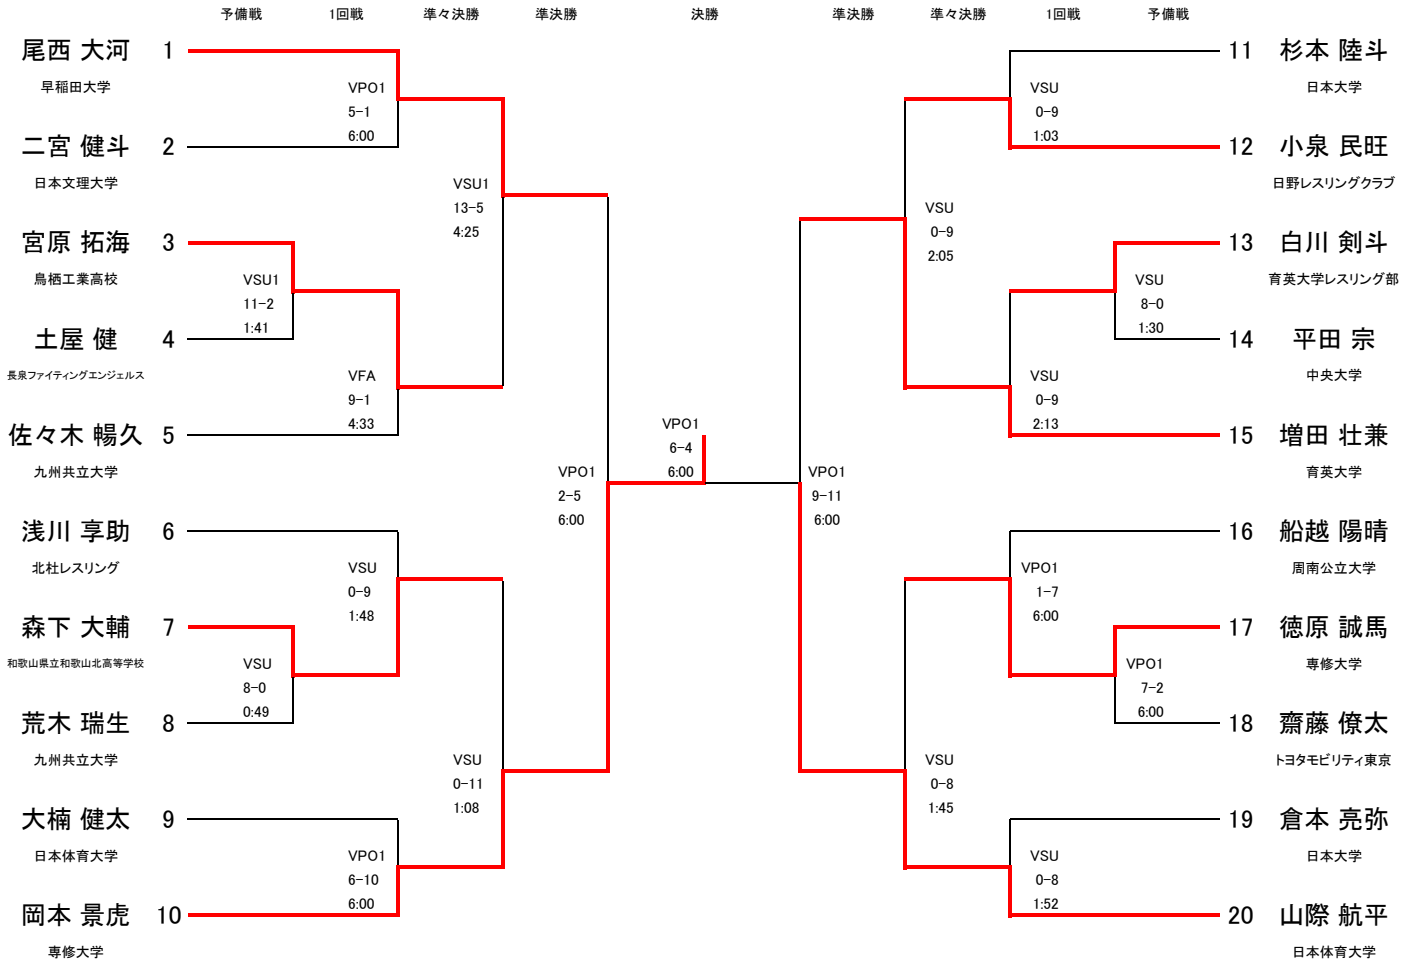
予備戦 1回戦 準々決勝 準決勝 決勝 準決勝 準々決勝 1回戦 予備戦

尾西 大河 1
早稲田大学

二宮 健斗 2
日本文理大学

宮原 拓海 3
鳥栖工業高校

土屋 健 4
長泉ファイティングエンジェルス

佐々木 暢久 5
九州共立大学

浅川 享助 6
北杜レスリング

森下 大輔 7
和歌山県立和歌山北高等学校

荒木 瑞生 8
九州共立大学

大楠 健太 9
日本体育大学

岡本 景虎 10
専修大学

VPO1
5−1
6:00

VSU1
11−2
1:41

VFA
9−1
4:33

VSU1
13−5
4:25

VSU
0−9
1:48

VSU
8−0
0:49

VPO1
6−10
6:00

VSU
0−11
1:08

VPO1
2−5
6:00

VPO1
6−4
6:00

VPO1
9−11
6:00

VSU
0−9
2:05

VSU
0−8
1:45

VSU
0−9
1:03

VSU
8−0
1:30

VSU
0−9
2:13

VPO1
1−7
6:00

VPO1
7−2
6:00

VSU
0−8
1:52

11 杉本 陸斗
日本大学

12 小泉 民旺
日野レスリングクラブ

13 白川 剣斗
育英大学レスリング部

14 平田 宗
中央大学

15 増田 壮兼
育英大学

16 船越 陽晴
周南公立大学

17 徳原 誠馬
専修大学

18 齋藤 僚太
トヨタモビリティ東京

19 倉本 亮弥
日本大学

20 山際 航平
日本体育大学